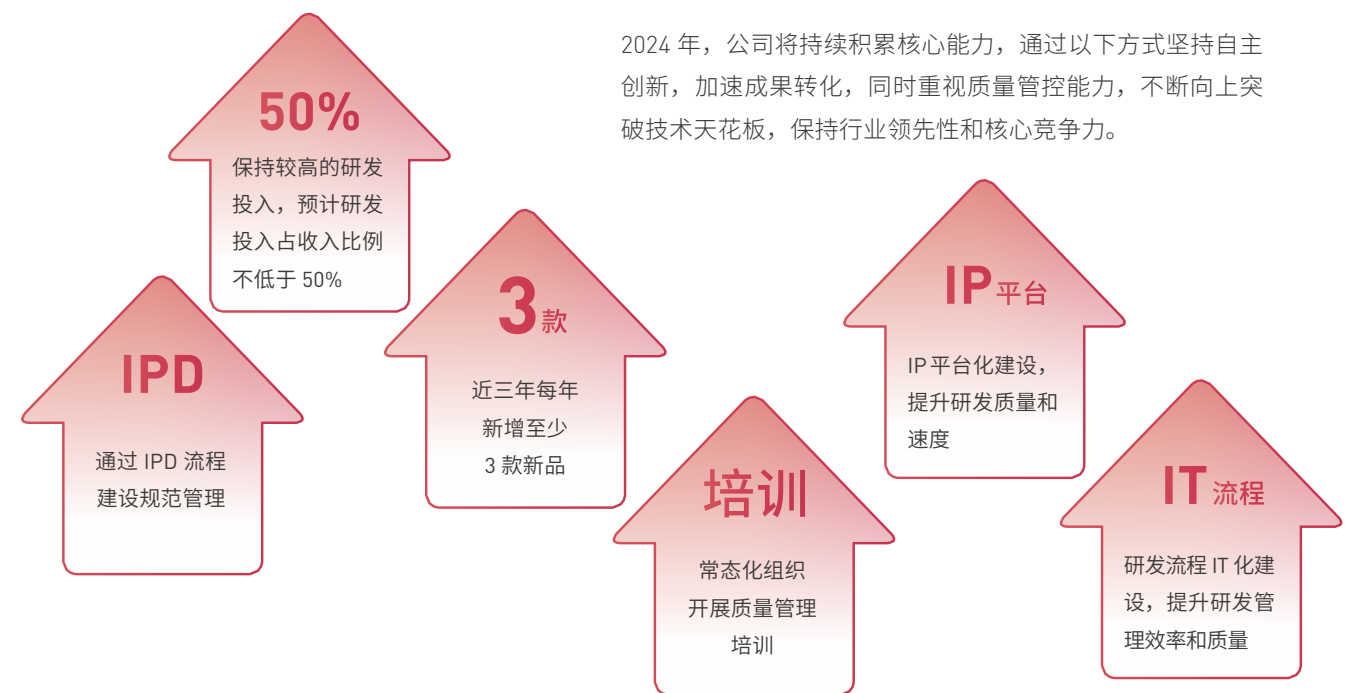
2024 年，公司将持续积累核心能力，通过以下方式坚持自主创新，加速成果转化，同时重视质量管控能力，不断向上突破技术天花板，保持行业领先性和核心竞争力。

50%

保持较高的研发投入，预计研发投入占收入比例不低于 50%

IPD

通过 IPD 流程建设规范管理

3 款

近三年每年新增至少 3 款新品

培训

常态化组织开展质量管理培训

IP 平台

IP 平台化建设，提升研发质量和速度

IT 流程

研发流程 IT 化建设，提升研发管理效率和质量